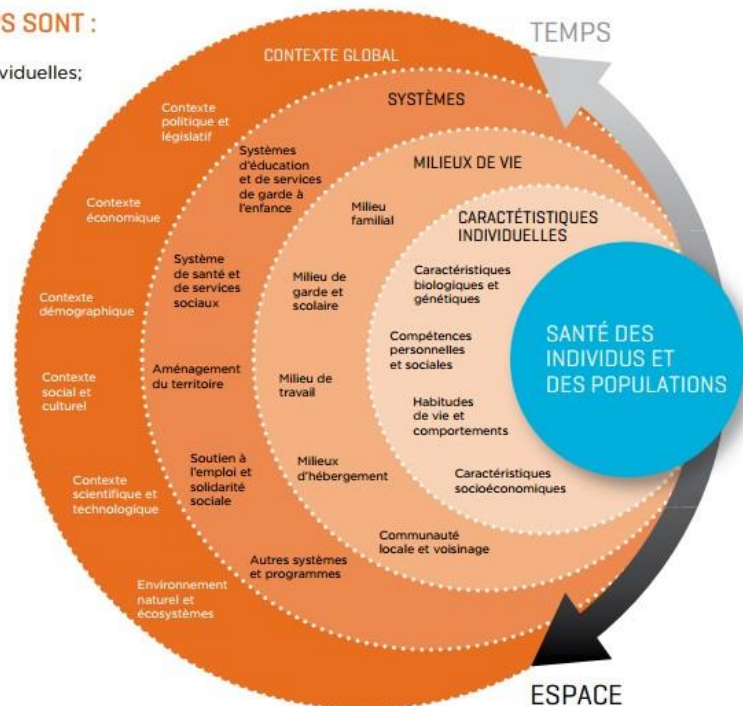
S SONT :

viduelles;

TEMPS

CONTEXTE GLOBAL

SYSTÈMES

MILIEUX DE VIE

CARACTÉTISTIQUES INDIVIDUELLES

Contexte politique et législatif

Contexte économique

Contexte démographique

Contexte social et culturel

Contexte scientifique et technologique

Environnement naturel et écosystèmes

Systèmes d'éducation et de services de garde à l'enfance

Système de santé et de services sociaux

Aménagement du territoire

Soutien à l'emploi et solidarité sociale

Autres systèmes et programmes

Milieu familial

Milieu de garde et scolaire

Milieu de travail

Milieux d'hébergement

Communauté locale et voisinage

Caractéristiques biologiques et génétiques

Compétences personnelles et sociales

Habitudes de vie et comportements

Caractéristiques socioéconomiques

SANTÉ DES INDIVIDUS ET DES POPULATIONS

ESPACE